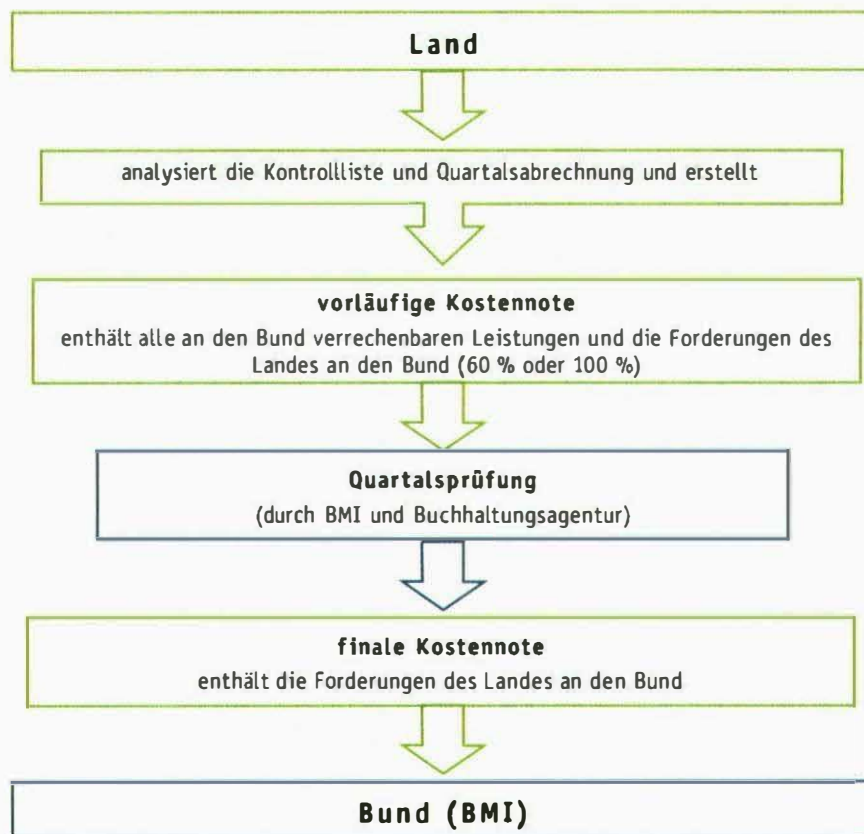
Land

analysiert die Kontrollliste und Quartalsabrechnung und erstellt

vorläufige Kostennote

enthält alle an den Bund verrechenbaren Leistungen und die Forderungen des Landes an den Bund (60 % oder 100 %)

Quartalsprüfung

(durch BMI und Buchhaltungsagentur)

finale Kostennote

enthält die Forderungen des Landes an den Bund

Bund (BMI)